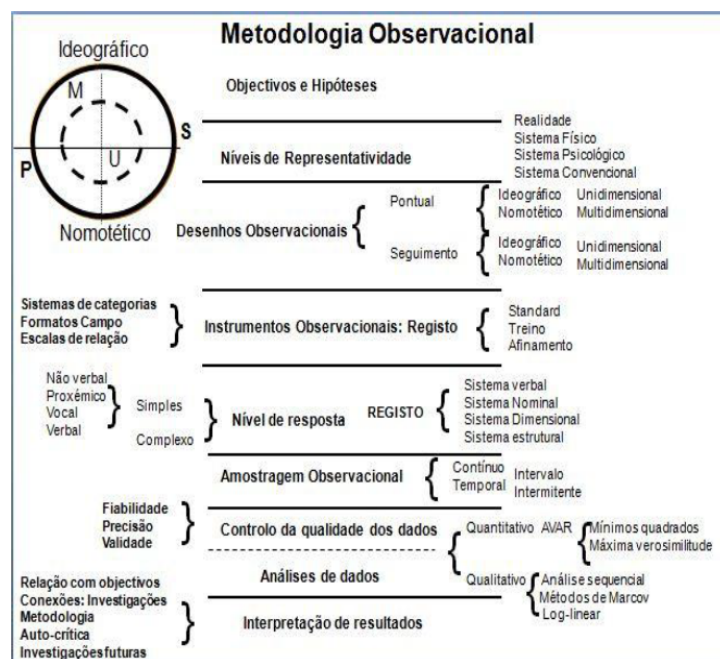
Metodologia Observacional

Ideográfico

M

S

P

U

Nomotético

Objectivos e Hipóteses

Níveis de Representatividade

Realidade
Sistema Físico
Sistema Psicológico
Sistema Convencional

Desenhos Observacionais

Pontual

Ideográfico Unidimensional
Nomotético Multidimensional

Seguimento

Ideográfico Unidimensional
Nomotético Multidimensional

Sistemas de categorias
Formatos Campo
Escalas de relação

Instrumentos Observacionais: Registo

Standard
Treino
Afinamento

Não verbal
Proxémico
Vocal
Verbal

Simples

Complexo

Nível de resposta

REGISTO

Sistema verbal
Sistema Nominal
Sistema Dimensional
Sistema estrutural

Amostragem Observacional

Contínuo
Temporal

Intervalo
Intermitente

Fiabilidade
Precisão
Validade

Controlo da qualidade dos dados

Quantitativo AVAR

Mínimos quadrados
Máxima verosimilitude

Análises de dados

Qualitativo

Análise sequencial
Métodos de Marcov
Log-linear

Relação com objectivos
Conexões: Investigações
Metodologia
Auto-crítica
Investigações futuras

Interpretação de resultados